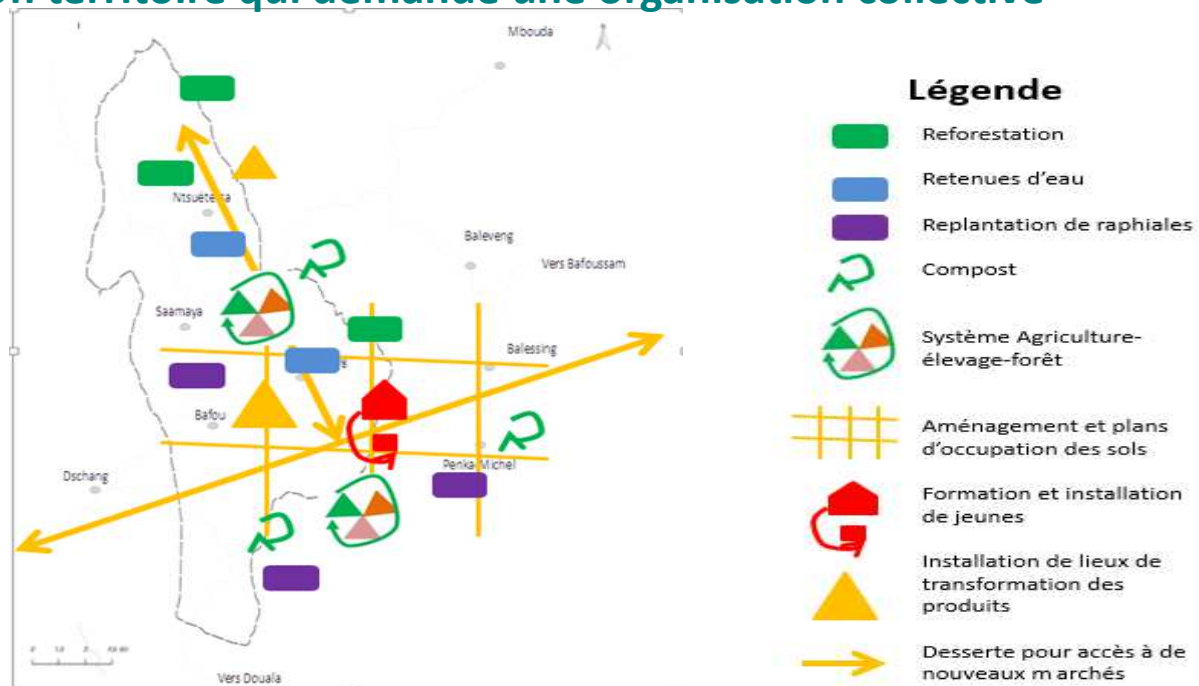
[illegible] territoire qui demande une organisation collective

Mbouda

Ntsuété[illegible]

Baleveng

Vers Bafoussam

Saamaya

Balessing

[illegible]

Bafou

Dschang

Penka-Michel

Vers Douala

Légende

Reforestation

Retenues d'eau

Replantation de raphiales

Compost

Système Agriculture-élevage-forêt

Aménagement et plans d'occupation des sols

Formation et installation de jeunes

Installation de lieux de transformation des produits

Desserte pour accès à de nouveaux m archés